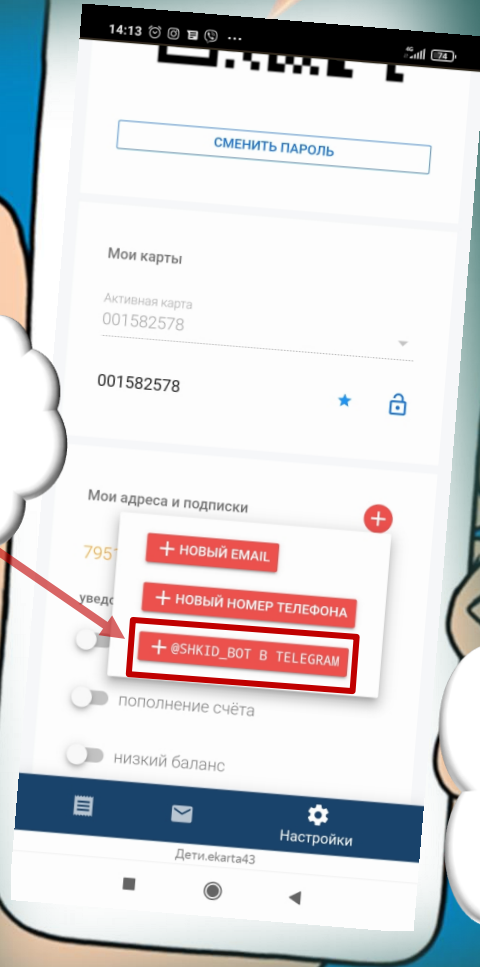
14:13

74

СМЕНИТЬ ПАРОЛЬ

Мои карты

Активная карта
001582578

001582578

Мои адреса и подписки

795

уведо

+ НОВЫЙ EMAIL

+ НОВЫЙ НОМЕР ТЕЛЕФОНА

+ @SHKID_BOT В TELEGRAM

пополнение счёта

низкий баланс

Настройки

Дети.ekarta43